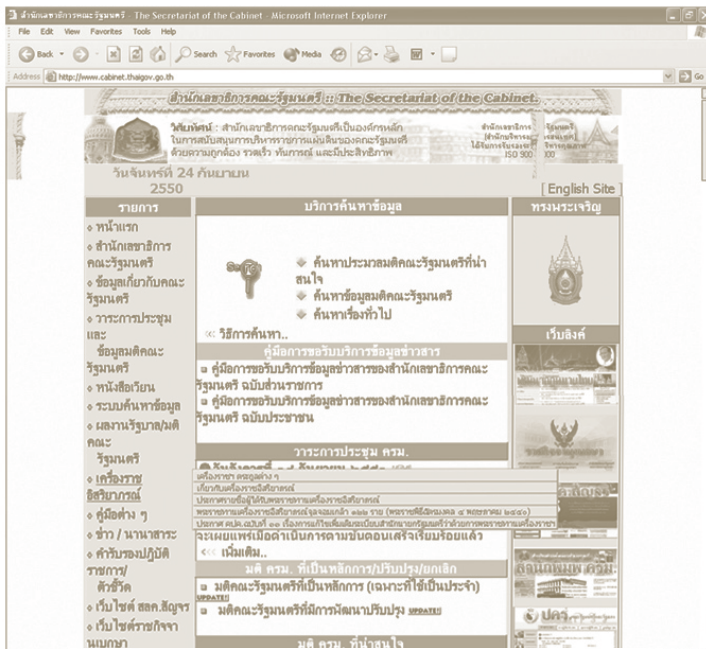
สำนักเลขาธิการคณะรัฐมนตรี - The Secretariat of the Cabinet - Microsoft Internet Explorer

File Edit View Favorites Tools Help

Back Search Favorites Media

Address http://www.cabinet.thaigov.go.th

Go

สำนักเลขาธิการคณะรัฐมนตรี :: The Secretariat of the Cabinet

วิสัยทัศน์ : สำนักเลขาธิการคณะรัฐมนตรีเป็นองค์กรหลักในการสนับสนุนการบริหารราชการแผ่นดินของคณะรัฐมนตรี ด้วยความถูกต้อง รวดเร็ว ทันการณ์ และมีประสิทธิภาพ

สำนักเลขาธิการ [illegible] ISO 9001:2000

วันจันทร์ที่ 24 กันยายน 2550

[ English Site ]

รายการ
หน้าแรก
สำนักเลขาธิการคณะรัฐมนตรี
ข้อมูลเกี่ยวกับคณะรัฐมนตรี
วาระการประชุมและข้อมูลมติคณะรัฐมนตรี
หนังสือเวียน
ระบบค้นหาข้อมูล
ผลงานรัฐบาล/มติคณะรัฐมนตรี
เครื่องราชอิสริยาภรณ์
คู่มือต่าง ๆ
ข่าว / นานาสาระ
คำรับรองปฏิบัติราชการ/ตัวชี้วัด
เว็บไซต์ สลค.สัญจร
เว็บไซต์ราชกิจจานุเบกษา

บริการค้นหาข้อมูล
ค้นหาประมวลมติคณะรัฐมนตรีที่น่าสนใจ
ค้นหาข้อมูลมติคณะรัฐมนตรี
ค้นหาเรื่องทั่วไป
วิธีการค้นหา..

คู่มือการขอรับบริการข้อมูลข่าวสาร
คู่มือการขอรับบริการข้อมูลข่าวสารของสำนักเลขาธิการคณะรัฐมนตรี ฉบับส่วนราชการ
คู่มือการขอรับบริการข้อมูลข่าวสารของสำนักเลขาธิการคณะรัฐมนตรี ฉบับประชาชน

วาระการประชุม ครม.
วันอังคารที่ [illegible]
เครื่องราชฯ คณะบุคคล ๆ
เกี่ยวกับเครื่องราชอิสริยาภรณ์
ประกาศรายชื่อผู้ได้รับพระราชทานเครื่องราชอิสริยาภรณ์
พระราชทานเครื่องราชอิสริยาภรณ์ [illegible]
ประกาศ คปค.ฉบับที่ ๑๑ เรื่องการแก้ไขเพิ่มเติมระเบียบสำนักนายกรัฐมนตรีว่าด้วยการพระราชทานเครื่องราช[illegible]
จะเผยแพร่เมื่อดำเนินการตามขั้นตอนเสร็จเรียบร้อยแล้ว
เพิ่มเติม..

มติ ครม. ที่เป็นหลักการ/ปรับปรุง/ยกเลิก
มติคณะรัฐมนตรีที่เป็นหลักการ (เฉพาะที่ใช้เป็นประจำ) UPDATE!!
มติคณะรัฐมนตรีที่มีการพัฒนาปรับปรุง UPDATE!!

มติ ครม. ที่น่าสนใจ

ทรงพระเจริญ

เว็บลิงค์